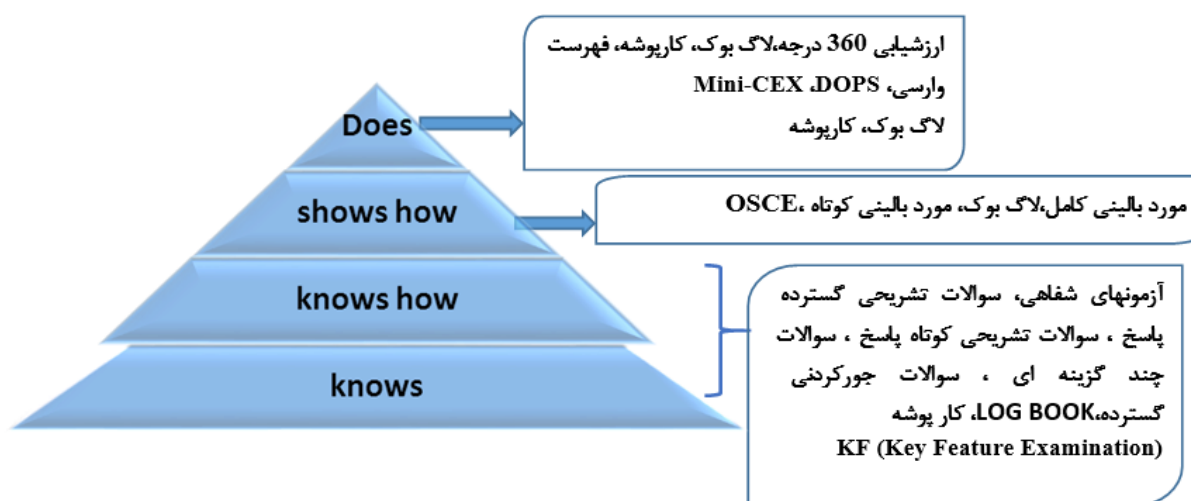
Does

ارزشیابی 360 درجه،لاگ بوک، کارپوشه، فهرست وارسی، Mini-CEX ،DOPS
لاگ بوک، کارپوشه

shows how

مورد بالینی کامل،لاگ بوک، مورد بالینی کوتاه ،OSCE

knows how

knows

آزمونهای شفاهی، سوالات تشریحی گسترده پاسخ ، سوالات تشریحی کوتاه پاسخ ، سوالات چند گزینه ای ، سوالات جورکردنی گسترده،LOG BOOK، کار پوشه
KF (Key Feature Examination)